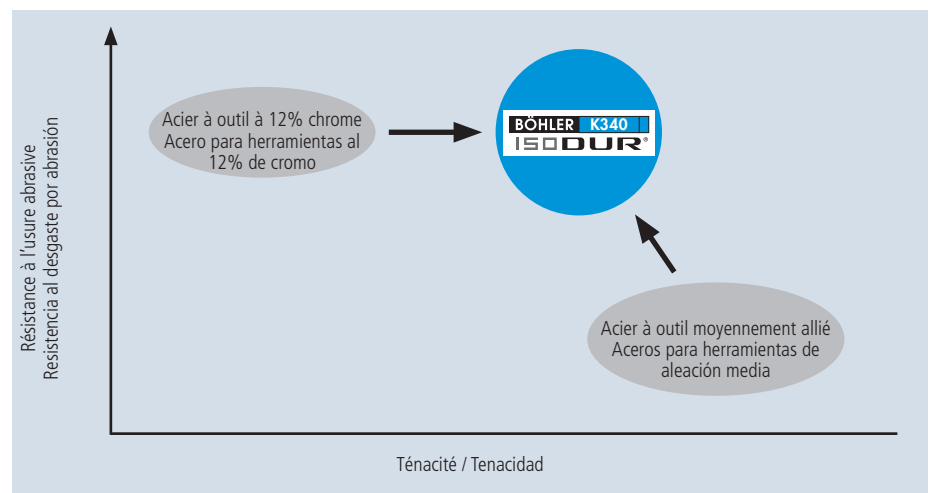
Résistance à l'usure abrasive
Resistencia al desgaste por abrasión

Acier à outil à 12% chrome
Acero para herramientas al 12% de cromo

BÖHLER K340
ISODUR®

Acier à outil moyennement allié
Aceros para herramientas de aleación media

Ténacité / Tenacidad